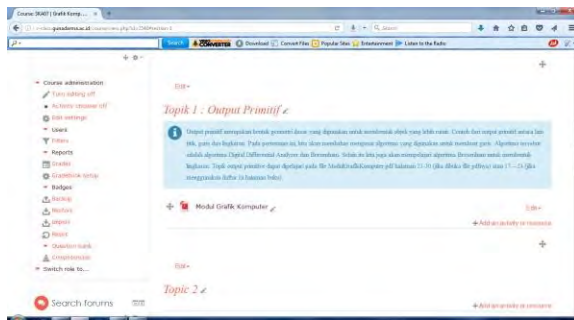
Course: IK407 | Grafik Komp... ×

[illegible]gunadarma.ac.id/course/view.php?id=2980#section-1

Search | Download | Convert Files | Popular Sites | Entertainment | Listen to the Radio

Course administration
Turn editing off
Activity chooser off
Edit settings
Users
Filters
Reports
Grades
Gradebook setup
Badges
Backup
Restore
Import
Reset
Question bank
Unenrolments
Switch role to...

Edit

Topik 1 : Output Primitif

Output primitif merupakan bentuk geometri dasar yang digunakan untuk membentuk objek yang lebih rumit. Contoh dari output primitif antara lain titik, garis dan lingkaran. Pada pertemuan ini, kita akan membahas mengenai algoritma yang digunakan untuk membuat garis. Algoritma tersebut adalah algoritma Digital Differential Analyzer dan Bresenham. Selain itu kita juga akan mempelajari algoritma Bresenham untuk membentuk lingkaran. Topik output primitif dapat dipelajari pada file ModulGrafikKomputer.pdf halaman 23-30 (jika dibuka file pdfnya) atau 17 - 23 (jika menggunakan daftar isi halaman buku).

Modul Grafik Komputer

Edit
+ Add an activity or resource

Edit

Topic 2

Search forums

+ Add an activity or resource